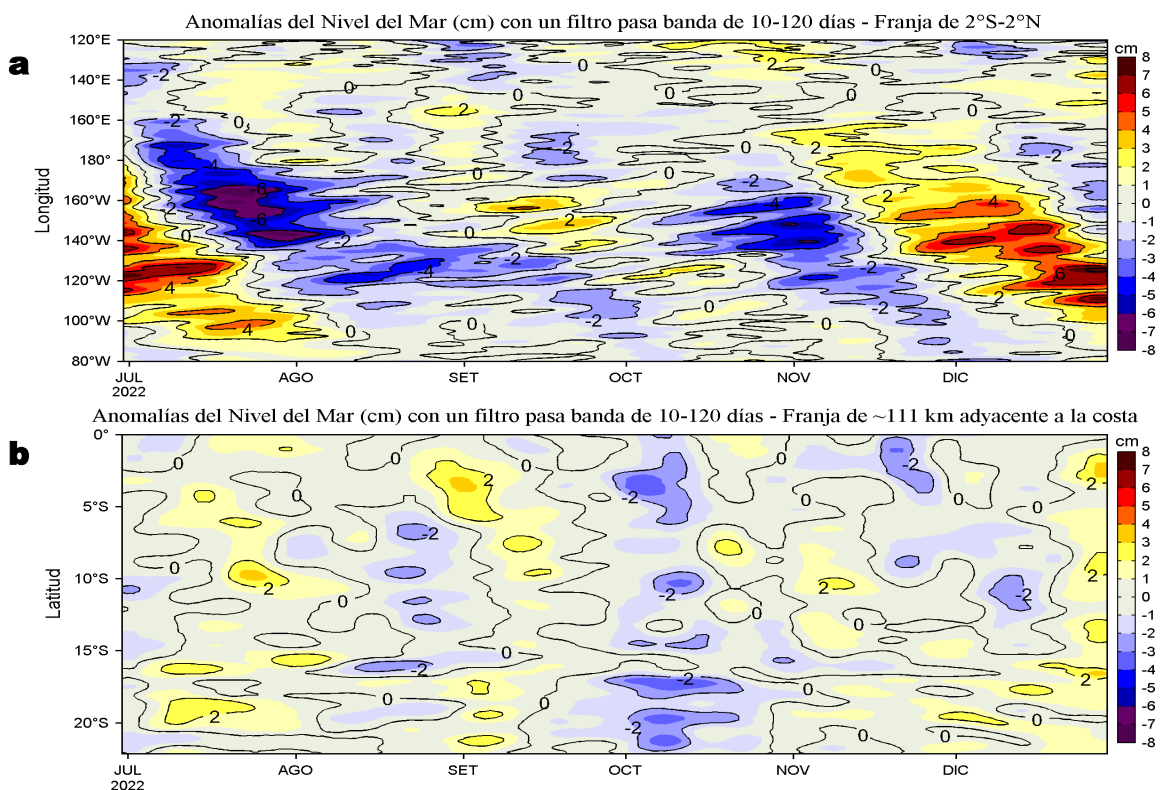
Anomalías del Nivel del Mar (cm) con un filtro pasa banda de 10-120 días - Franja de 2°S-2°N

a

120°E
140°E
160°E
180°
160°W
140°W
120°W
100°W
80°W

Longitud

JUL 2022
AGO
SET
OCT
NOV
DIC

-2
0
0
0
-2
0
0
2
0
-2
2
-4
-6
0
-2
-6
0
2
-2
0
2
-4
2
4
0
-4
-2
-4
6
-2
-2
4
-4
0
0
-2
0
0
2
0

cm
8
7
6
5
4
3
2
1
0
-1
-2
-3
-4
-5
-6
-7
-8

Anomalías del Nivel del Mar (cm) con un filtro pasa banda de 10-120 días - Franja de ~111 km adyacente a la costa

b

0°
5°S
10°S
15°S
20°S

Latitud

JUL 2022
AGO
SET
OCT
NOV
DIC

0
0
2
0
-2
-2
2
0
-2
2
0
0
-2
0
2
-2
0
0
-2
2
-2
0
0
0
2
0
-2
2
0

cm
8
7
6
5
4
3
2
1
0
-1
-2
-3
-4
-5
-6
-7
-8